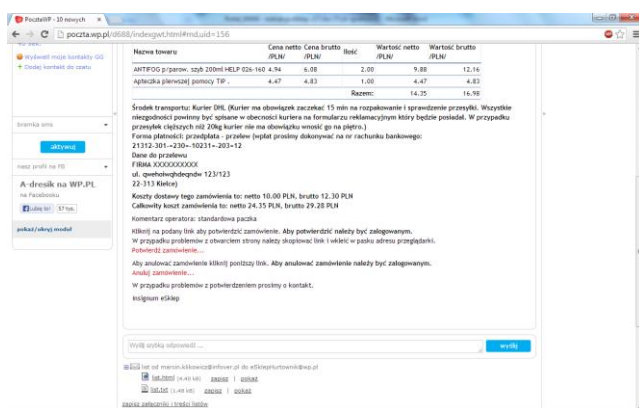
PocztaWP - 10 nowych ×

poczta.wp.pl/d688/indexgwt.html#md.uid=156

Wyświetl moje kontakty GG
+ Dodaj kontakt do czatu

| Nazwa towaru | Cena netto /PLN/ | Cena brutto /PLN/ | Ilość | Wartość netto /PLN/ | Wartość brutto /PLN/ |
|---|---|---|---|---|---|
| ANTIFOG p/parow. szyb 200ml HELP 026-160 | 4.94 | 6.08 | 2.00 | 9.88 | 12.16 |
| Apteczka pierwszej pomocy TIP . | 4.47 | 4.83 | 1.00 | 4.47 | 4.83 |
| | | | Razem: | 14.35 | 16.98 |

Środek transportu: Kurier DHL (Kurier ma obowiązek zaczekać 15 min na rozpakowanie i sprawdzenie przesyłki. Wszystkie niezgodności powinny być spisane w obecności kuriera na formularzu reklamacyjnym który będzie posiadał. W przypadku przesyłek cięższych niż 20kg kurier nie ma obowiązku wnosić go na piętro.)
Forma płatności: przedpłata - przelew (wpłat prosimy dokonywać na nr rachunku bankowego):
21312-301-~230~-10231~-203~12
Dane do przelewu
FIRMA XXXXXXXXXX
ul. qwehoiwqhdeqndw 123/123
22-313 Kielce)

Koszty dostawy tego zamówienia to: netto 10.00 PLN, brutto 12.30 PLN
Całkowity koszt zamówienia to: netto 24.35 PLN, brutto 29.28 PLN

Komentarz operatora: standardowa paczka

Kliknij na podany link aby potwierdzić zamówienie. Aby potwierdzić należy być zalogowanym.
W przypadku problemów z otwarciem strony należy skopiować link i wkleić w pasku adresu przeglądarki.
Potwierdź zamówienie...

Aby anulować zamówienie kliknij poniższy link. Aby anulować zamówienie należy być zalogowanym.
Anuluj zamówienie...

W przypadku problemów z potwierdzeniem prosimy o kontakt.

insignum eSklep

bramka sms
aktywuj
nasz profil na FB
A-dresik na WP.PL
na Facebooku
Lubię to! 57 tys.
pokaż/ukryj moduł

Wyślij szybką odpowiedź ...
wyślij

list od marion.kilkowicz@infover.pl do eSklepHurtownik@wp.pl
list.html (4.40 kB) zapisz | pokaż
list.txt (1.49 kB) zapisz | pokaż
zapisz załączniki i treści listów